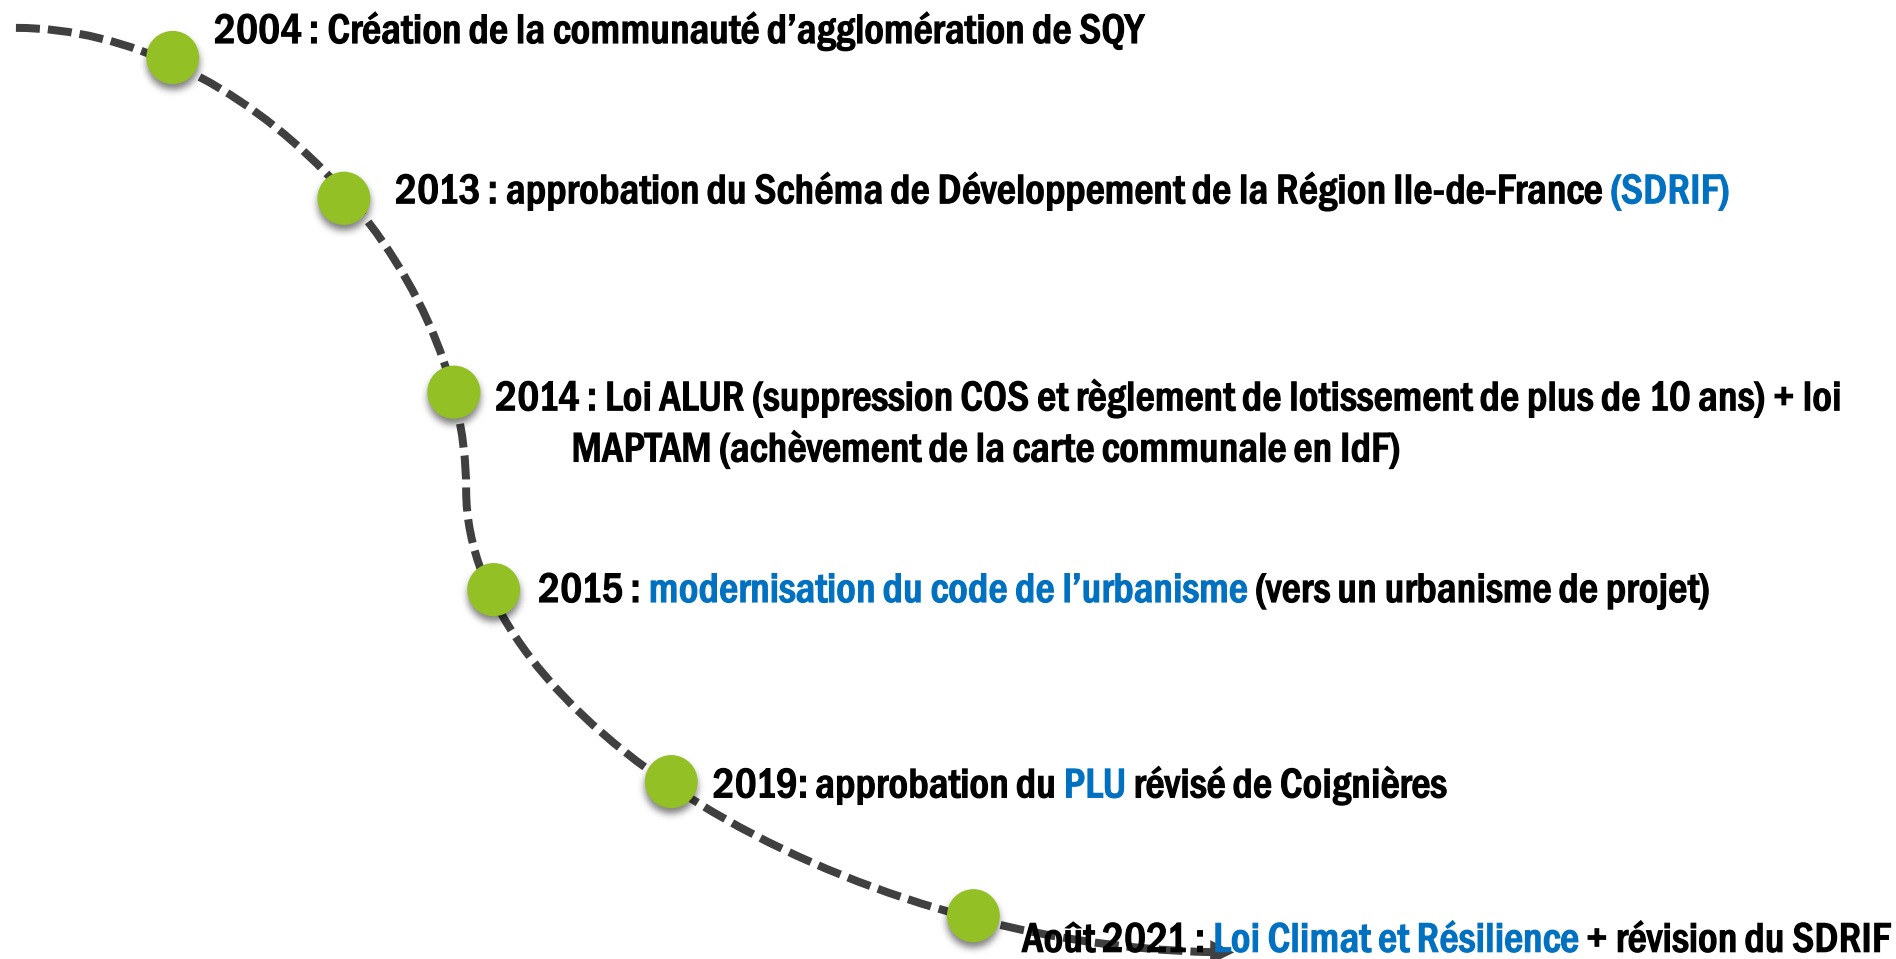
2004 : Création de la communauté d'agglomération de SQY

2013 : approbation du Schéma de Développement de la Région Ile-de-France (SDRIF)

2014 : Loi ALUR (suppression COS et règlement de lotissement de plus de 10 ans) + loi MAPTAM (achèvement de la carte communale en IdF)

2015 : modernisation du code de l'urbanisme (vers un urbanisme de projet)

2019: approbation du PLU révisé de Coignières

Août 2021 : Loi Climat et Résilience + révision du SDRIF